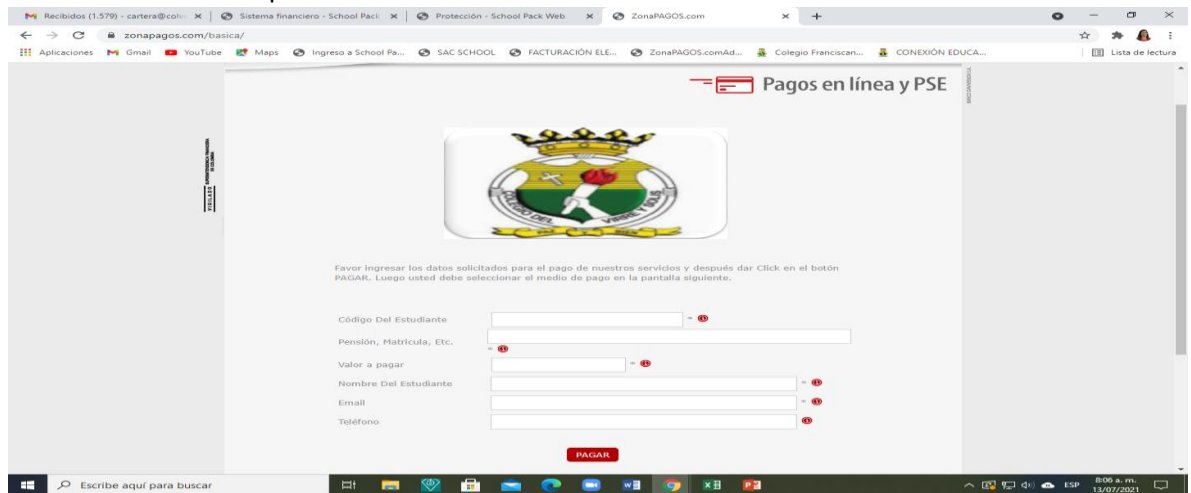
Recibidos (1.579) - cartera@colv ×
Sistema financiero - School Pack ×
Protección - School Pack Web ×
ZonaPAGOS.com ×
+

zonapagos.com/basica/

Aplicaciones Gmail YouTube Maps Ingreso a School Pa... SAC SCHOOL FACTURACIÓN ELE... ZonaPAGOS.comAd... Colegio Franciscan... CONEXIÓN EDUCA... Lista de lectura

Pagos en línea y PSE

Favor ingresar los datos solicitados para el pago de nuestros servicios y después dar Click en el botón PAGAR. Luego usted debe seleccionar el medio de pago en la pantalla siguiente.

Código Del Estudiante =
Pensión, Matricula, Etc. =
Valor a pagar =
Nombre Del Estudiante =
Email =
Teléfono

PAGAR

Escribe aquí para buscar

ESP 8:06 a. m. 13/07/2021